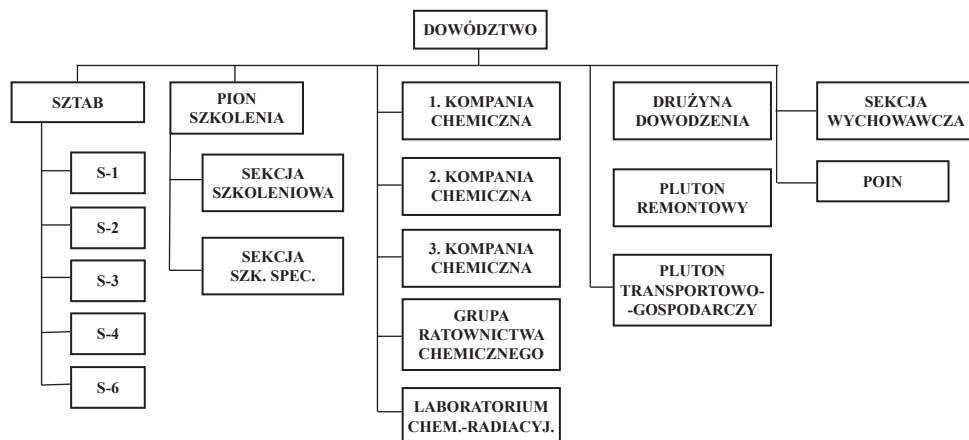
DOWÓDZTWO

SZTAB

S-1

S-2

S-3

S-4

S-6

PION SZKOLENIA

SEKCJA SZKOLENIOWA

SEKCJA SZK. SPEC.

1. KOMPANIA CHEMICZNA

2. KOMPANIA CHEMICZNA

3. KOMPANIA CHEMICZNA

GRUPA RATOWNICTWA CHEMICZNEGO

LABORATORIUM CHEM.-RADIACYJ.

DRUŻYNA DOWODZENIA

PLUTON REMONTOWY

PLUTON TRANSPORTOWO-GOSPODARCZY

SEKCJA WYCHOWAWCZA

POIN